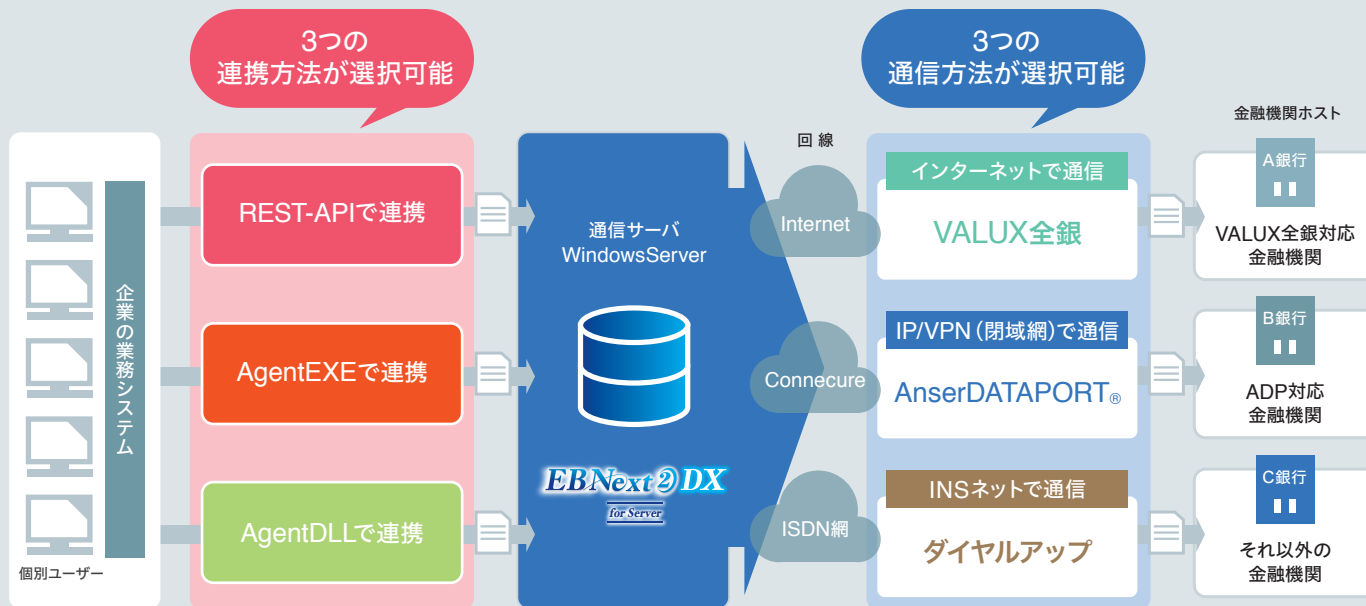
3つの
連携方法が選択可能

3つの
通信方法が選択可能

金融機関ホスト

回線

企業の業務システム

個別ユーザー

REST-APIで連携

AgentEXEで連携

AgentDLLで連携

通信サーバ
WindowsServer

EBNext② DX
for Server

Internet

Connecure

ISDN網

インターネットで通信
VALUX全銀

IP/VPN（閉域網）で通信
AnserDATAPORT®

INSネットで通信
ダイヤルアップ

A銀行
VALUX全銀対応
金融機関

B銀行
ADP対応
金融機関

C銀行
それ以外の
金融機関